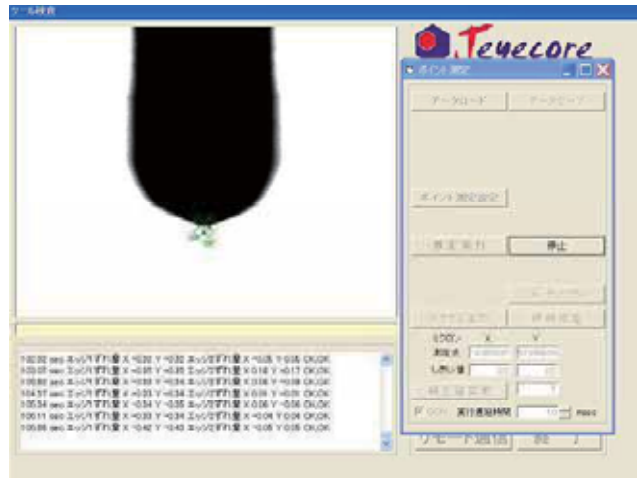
ツール検査

Teyecore

ポイント測定

データロード データセーブ

ポイント測定設定

測定実行 停止

ミクロン X Y

測定点

しきい値

実行時間間隔 10 msec

リモート通信 終了

1:02.02 sec エッジAずれ量 X =0.20 Y =0.32 エッジBずれ量 X =0.35 Y 0.05 OK.OK
1:03.05 sec エッジAずれ量 X =0.35 Y =0.35 エッジBずれ量 X 0.18 Y =0.17 OK.OK
1:03.60 sec エッジAずれ量 X =0.33 Y =0.34 エッジBずれ量 X 0.08 Y =0.08 OK.OK
1:04.37 sec エッジAずれ量 X =0.33 Y =0.34 エッジBずれ量 X 0.09 Y =0.05 OK.OK
1:05.54 sec エッジAずれ量 X =0.34 Y =0.35 エッジBずれ量 X 0.08 Y =0.06 OK.OK
1:06.11 sec エッジAずれ量 X =0.33 Y =0.34 エッジBずれ量 X =0.04 Y 0.06 OK.OK
1:06.66 sec エッジAずれ量 X =0.42 Y =0.43 エッジBずれ量 X =0.05 Y 0.05 OK.OK